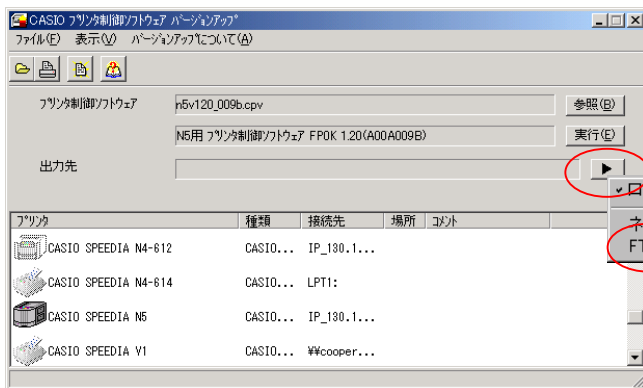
CASIO ﾌﾟﾘﾝﾀ制御ｿﾌﾄｳｪｱ ﾊﾞｰｼﾞｮﾝｱｯﾌﾟ

ﾌｧｲﾙ(F) 表示(V) ﾊﾞｰｼﾞｮﾝｱｯﾌﾟについて(A)

ﾌﾟﾘﾝﾀ制御ｿﾌﾄｳｪｱ
n5v120_009b.cpv
参照(B)

N5用 ﾌﾟﾘﾝﾀ制御ｿﾌﾄｳｪｱ FPOK 1.20(A00A009B)
実行(E)

出力先
▶

ネ
FT

| ﾌﾟﾘﾝﾀ | 種類 | 接続先 | 場所 | ｺﾒﾝﾄ |
|---|---|---|---|---|
| CASIO SPEEDIA N4-612 | CASIO... | IP_130.1... | | |
| CASIO SPEEDIA N4-614 | CASIO... | LPT1: | | |
| CASIO SPEEDIA N5 | CASIO... | IP_130.1... | | |
| CASIO SPEEDIA V1 | CASIO... | ¥¥cooper... | | |